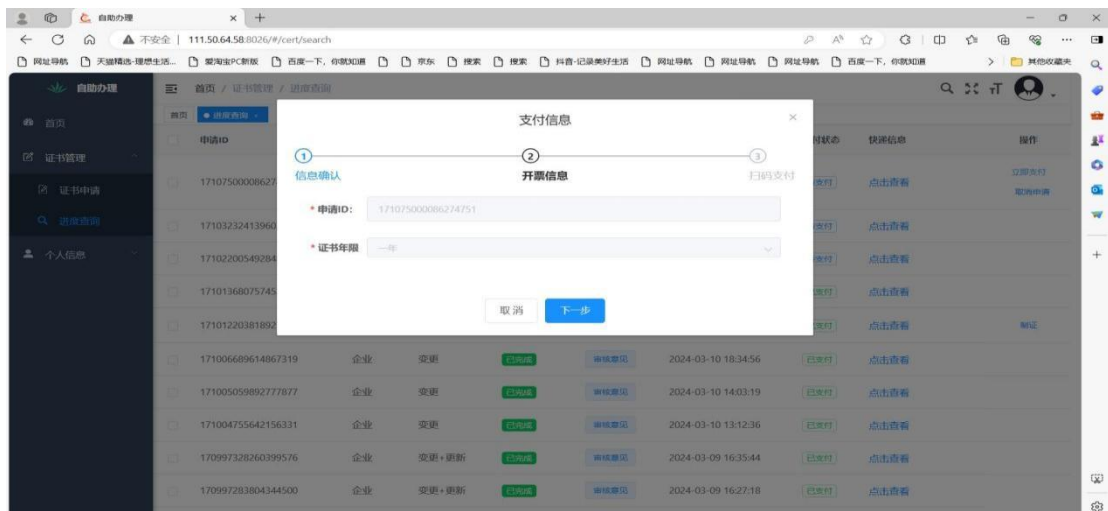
自助办理 × +

不安全 | 111.50.64.58:8026/#/cert/search

网址导航 天猫精选-理想生活... 爱淘宝PC新版 百度一下，你就知道 京东 搜索 抖音-记录美好生活 网址导航 网址导航 网址导航 百度一下，你就知道 其他收藏夹

自助办理

首页

证书管理

证书申请

进度查询

个人信息

首页 / 证书管理 / 进度查询

首页 ● 进度查询 ×

申请ID

付状态 快递信息 操作

17107500008627 支付 点击查看 立即支付 取消申请

17103232413960 支付 点击查看

17102200549284 支付 点击查看

17101368075745 支付 点击查看

17101220381892 支付 点击查看 解证

支付信息

① 信息确认 ② 开票信息 ③ 扫码支付

* 申请ID: 171075000086274751

* 证书年限 一年

取消 下一步

| | | | | | | | |
|---|---|---|---|---|---|---|---|
| 171006689614867319 | 企业 | 变更 | 已完成 | 审核意见 | 2024-03-10 18:34:56 | 已支付 | 点击查看 |
| 171005059892777877 | 企业 | 变更 | 已完成 | 审核意见 | 2024-03-10 14:03:19 | 已支付 | 点击查看 |
| 171004755642156331 | 企业 | 变更 | 已完成 | 审核意见 | 2024-03-10 13:12:36 | 已支付 | 点击查看 |
| 170997328260399576 | 企业 | 变更+更新 | 已完成 | 审核意见 | 2024-03-09 16:35:44 | 已支付 | 点击查看 |
| 170997283804344500 | 企业 | 变更+更新 | 已完成 | 审核意见 | 2024-03-09 16:27:18 | 已支付 | 点击查看 |